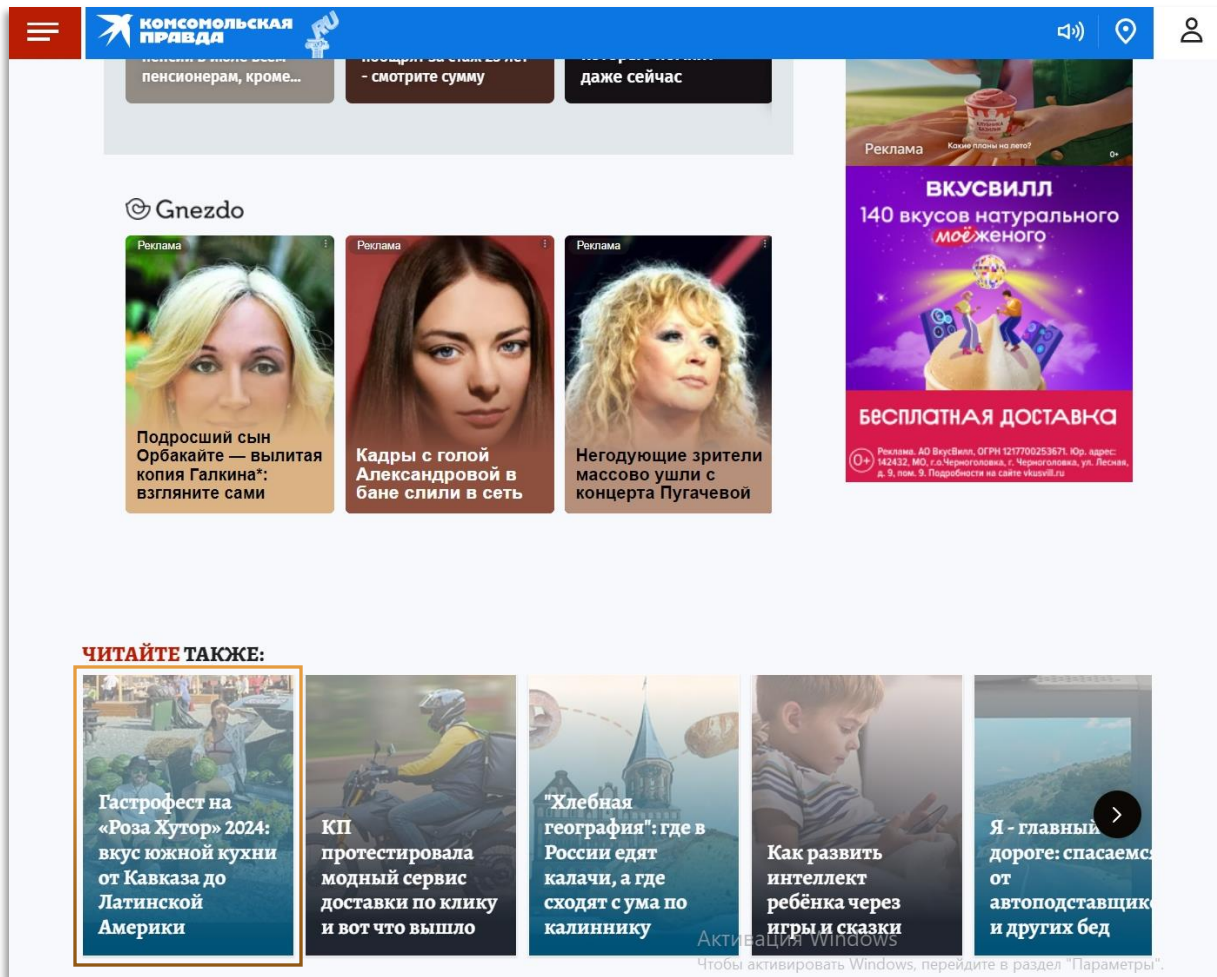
КОМСОМОЛЬСКАЯ ПРАВДА RU

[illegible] пенсионерам, кроме...

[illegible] - смотрите сумму

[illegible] даже сейчас

Реклама

Какие планы на лето?

0+

ВКУСВИЛЛ
140 вкусов натурального моЁженого

БЕСПЛАТНАЯ ДОСТАВКА

Реклама. АО ВкусВилл, ОГРН 1217700253671. Юр. адрес: 142432, МО, г.о.Черноголовка, г. Черноголовка, ул. Лесная, д. 9, пом. 9. Подробности на сайте vkusvill.ru

0+

Gnezdo

Реклама
Подросший сын Орбакайте — вылитая копия Галкина*: взгляните сами

Реклама
Кадры с голой Александровой в бане слили в сеть

Реклама
Негодующие зрители массово ушли с концерта Пугачевой

ЧИТАЙТЕ ТАКЖЕ:

Гастрофест на «Роза Хутор» 2024: вкус южной кухни от Кавказа до Латинской Америки

КП протестировала модный сервис доставки по клику и вот что вышло

"Хлебная география": где в России едят калачи, а где сходят с ума по калиннику

Как развить интеллект ребёнка через игры и сказки

Я - главный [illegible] дороге: спасаемс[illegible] от автоподставщик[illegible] и других бед

Активация Windows
Чтобы активировать Windows, перейдите в раздел "Параметры".